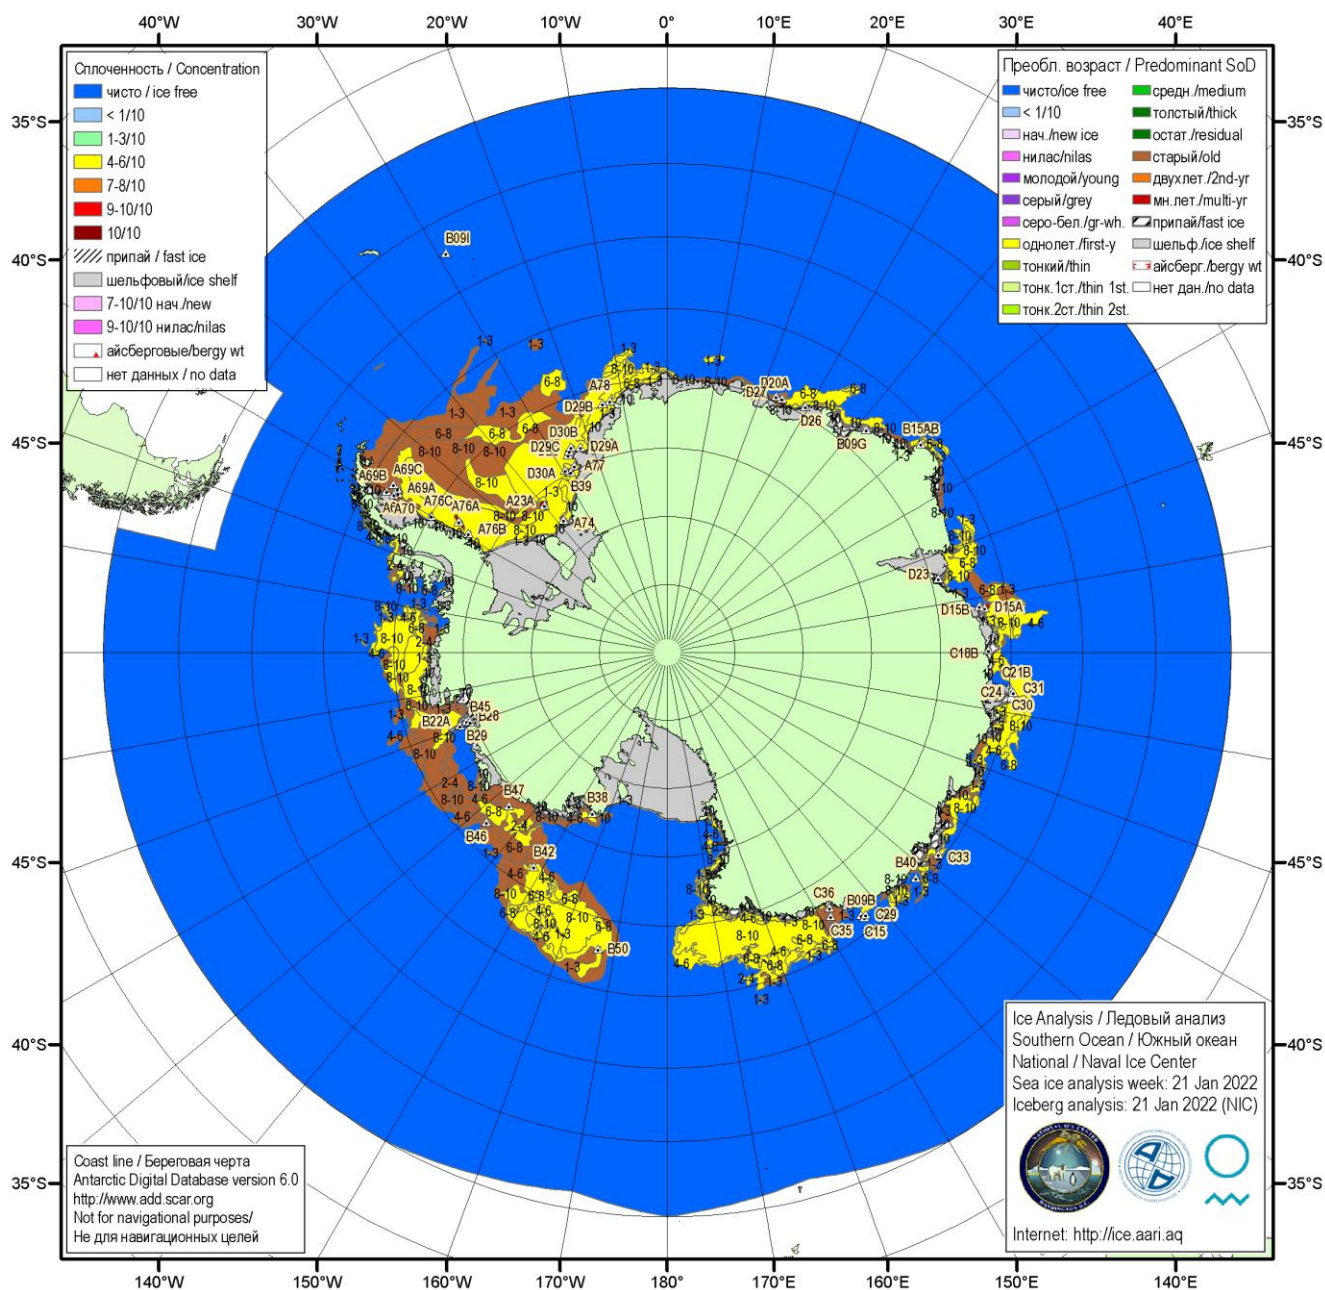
40°W 30°W 20°W 10°W 0° 10°E 20°E 30°E 40°E

Сплоченность / Concentration
чисто / ice free
< 1/10
1-3/10
4-6/10
7-8/10
9-10/10
10/10
припай / fast ice
шельфовый/ice shelf
7-10/10 нач./new
9-10/10 нилас/nilas
айсберговые/bergy wt
нет данных / no data

Преобл. возраст / Predominant SoD
чисто/ice free
< 1/10
нач./new ice
нилас/nilas
молодой/young
серый/grey
серо-бел./gr-wh.
однолет./first-y
тонкий/thin
тонк.1ст./thin 1st.
тонк.2ст./thin 2st.
средн./medium
толстый/thick
остат./residual
старый/old
двухлет./2nd-yr
мн.лет./multi-yr
припай/fast ice
шельф./ice shelf
айсберг./bergy wt
нет дан./no data

35°S 40°S 45°S 45°S 40°S 35°S
35°S 40°S 45°S 45°S 40°S 35°S

B09I A78 D20A B27 D26 B15AB B09G D29B D30B D29C D29A D30A A77 B39 A74 A69B A69C A69A A76C A76A A70 A23A A76B D23 D15B D15A C18B C21B C24 C31 C30 B45 B28 B22A B29 B47 B38 B46 B42 B40 C33 C36 B09B C29 C35 C15 B50
1-3 4-6 6-8 8-10

Ice Analysis / Ледовый анализ
Southern Ocean / Южный океан
National / Naval Ice Center
Sea ice analysis week: 21 Jan 2022
Iceberg analysis: 21 Jan 2022 (NIC)
Internet: http://ice.aari.aq

Coast line / Береговая черта
Antarctic Digital Database version 6.0
http://www.add.scar.org
Not for navigational purposes/
Не для навигационных целей

140°W 150°W 160°W 170°W 180° 170°E 160°E 150°E 140°E